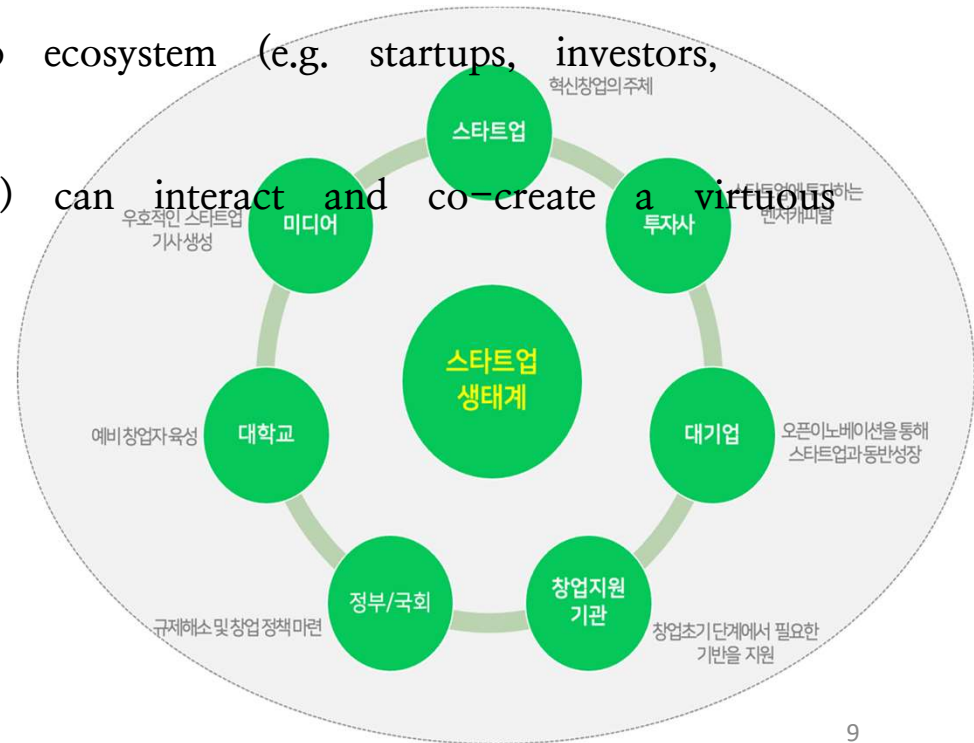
ecosystem (e.g. startups, investors,

) can interact and co-create a virtuous

혁신창업의 주체

스타트업

스타트업에 투자하는 벤처캐피탈

투자사

우호적인 스타트업 기사생성

미디어

스타트업 생태계

예비 창업자 육성

대학교

대기업

오픈이노베이션을 통해 스타트업과 동반성장

규제해소 및 창업 정책 마련

정부/국회

창업지원 기관

창업초기 단계에서 필요한 기반을 지원

9